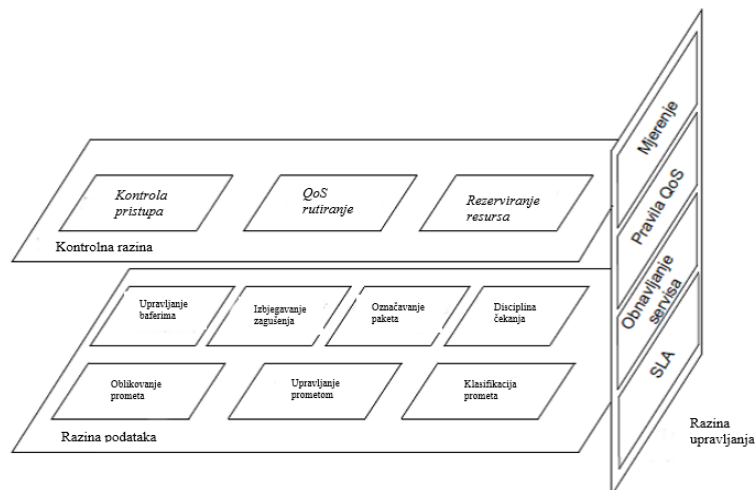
Kontrola pristupa

QoS rutiranje

Rezerviranje resursa

Kontrolna razina

Upravljanje baferima

Izbjegavanje zagušenja

Označavanje paketa

Disciplina čekanja

Oblikovanje prometa

Upravljanje prometom

Klasifikacija prometa

Razina podataka

Mjerenje

Pravila QoS

Obnavljanje servisa

SLA

Razina upravljanja